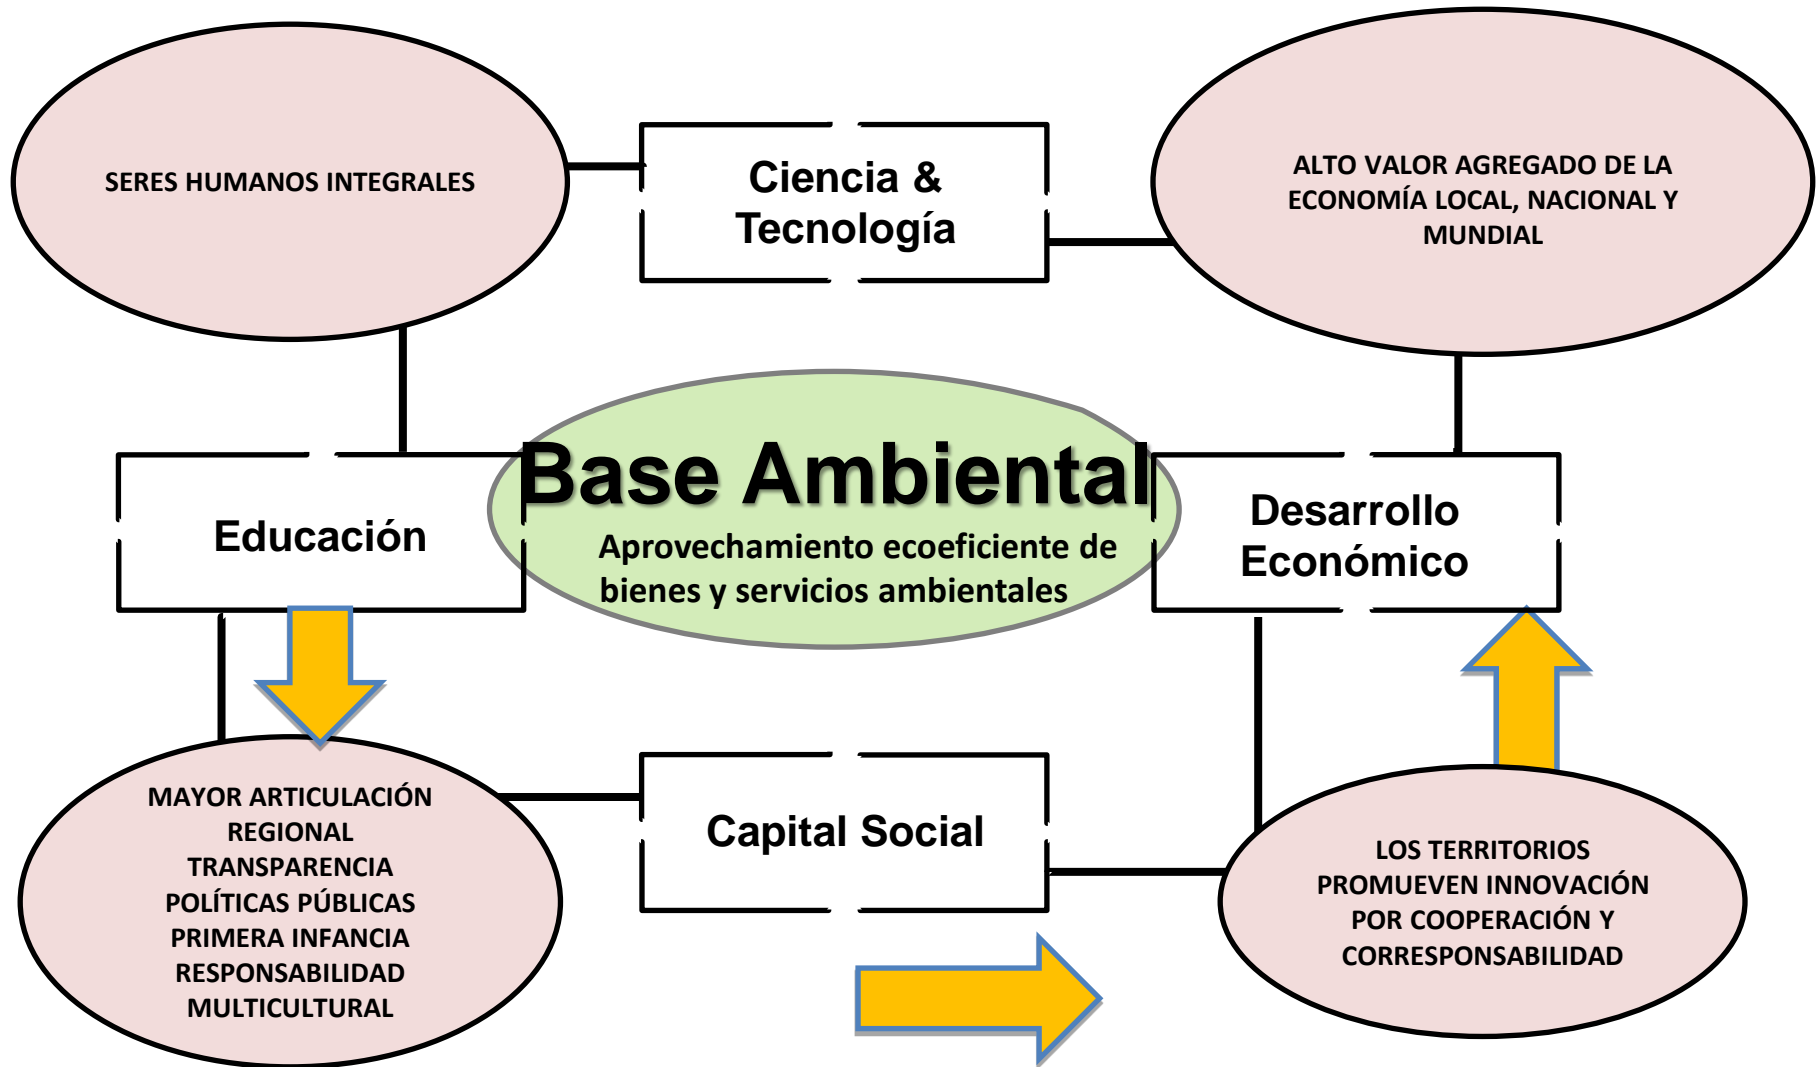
SERES HUMANOS INTEGRALES

Ciencia & Tecnología

ALTO VALOR AGREGADO DE LA ECONOMÍA LOCAL, NACIONAL Y MUNDIAL

Educación

Base Ambiental

Aprovechamiento ecoeficiente de bienes y servicios ambientales

Desarrollo Económico

MAYOR ARTICULACIÓN REGIONAL
TRANSPARENCIA
POLÍTICAS PÚBLICAS
PRIMERA INFANCIA
RESPONSABILIDAD
MULTICULTURAL

Capital Social

LOS TERRITORIOS PROMUEVEN INNOVACIÓN POR COOPERACIÓN Y CORRESPONSABILIDAD